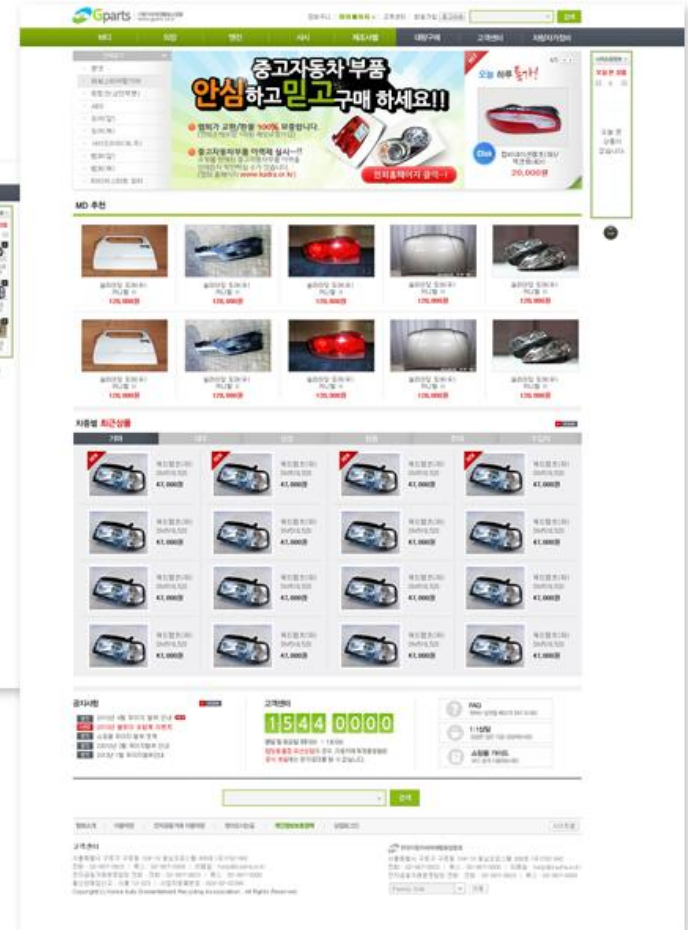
Gparts

검색

중고자동차 부품
안심하고 믿고 구매 하세요!!

오늘 하루 특가!

20,000원

인터넷페이지 클릭→

MD 추천

120,000원

120,000원

120,000원

120,000원

120,000원

120,000원

120,000원

120,000원

120,000원

120,000원

차종별 최근상품

47,000원

47,000원

47,000원

47,000원

47,000원

47,000원

47,000원

47,000원

47,000원

47,000원

47,000원

47,000원

47,000원

47,000원

47,000원

47,000원

공지사항

고객센터

1544 0000

FAQ

1:1상담

쇼핑몰 가이드

검색

고객센터